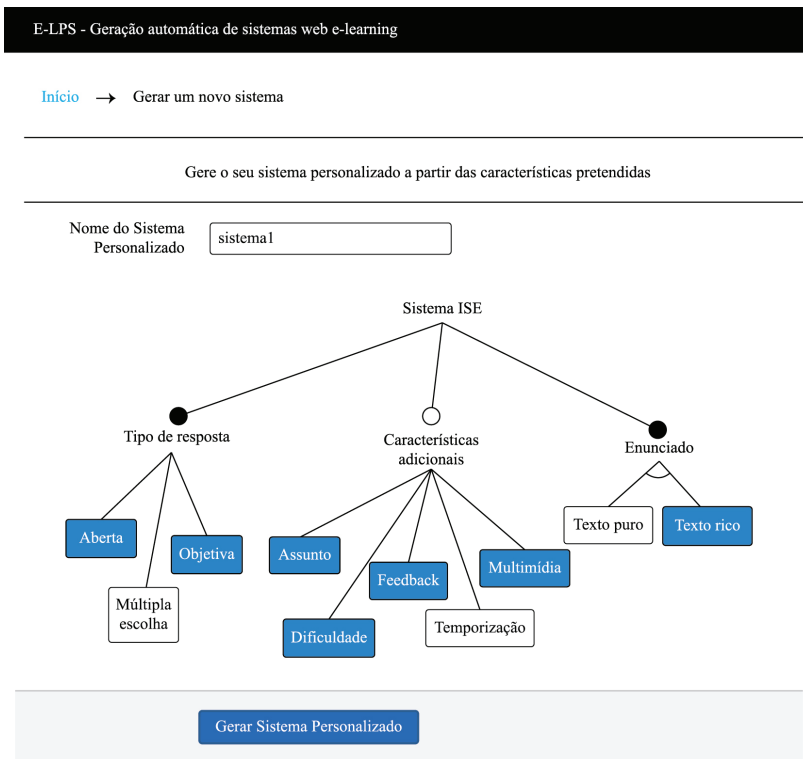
E-LPS - Geração automática de sistemas web e-learning

Início → Gerar um novo sistema

Gere o seu sistema personalizado a partir das características pretendidas

Nome do Sistema Personalizado sistema1

Sistema ISE

Tipo de resposta

Características adicionais

Enunciado

Aberta

Objetiva

Múltipla escolha

Assunto

Feedback

Multimídia

Dificuldade

Temporização

Texto puro

Texto rico

Gerar Sistema Personalizado